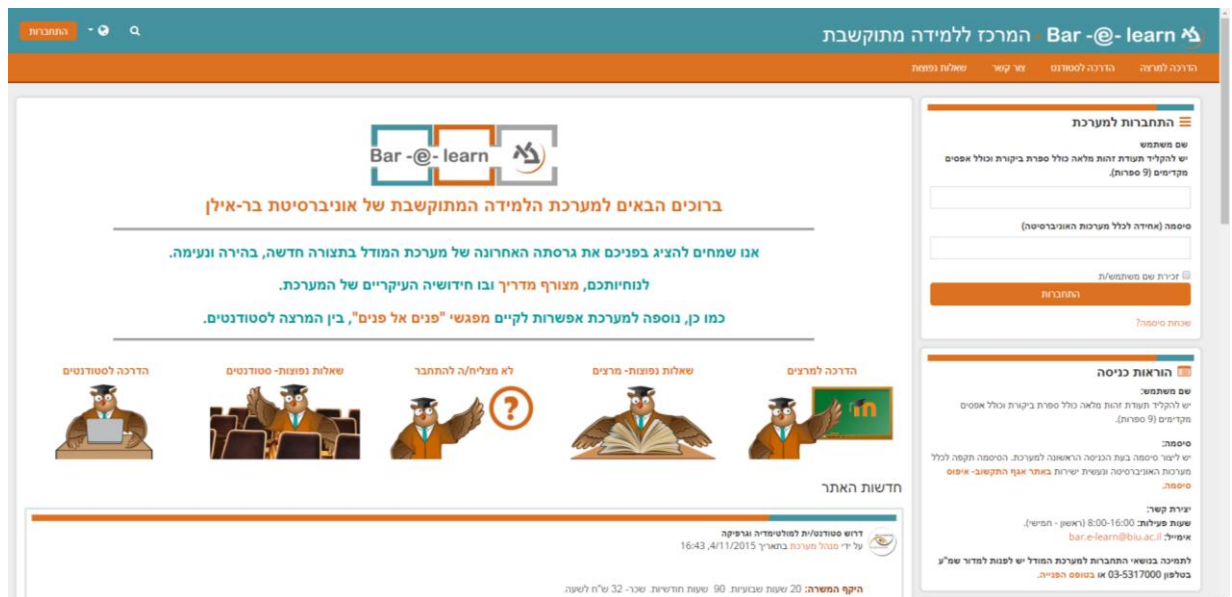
Bar -@- learn המרכז ללמידה מתוקשבת

התחברות

הדרכה למרצה | הדרכה לסטודנט | צור קשר | שאלות נפוצות

התחברות למערכת

שם משתמש
יש להקליד תעודת זהות מלאה כולל ספרת ביקורת וכולל אפסים מקדימים (9 ספרות).

סיסמה (אחידה לכלל מערכות האוניברסיטה)

זכירת שם משתמש/ת

התחברות

שכחת סיסמה?

הוראות כניסה

שם משתמש:
יש להקליד תעודת זהות מלאה כולל ספרת ביקורת וכולל אפסים מקדימים (9 ספרות).

סיסמה:
יש ליצור סיסמה בעת הכניסה הראשונה למערכת. הסיסמה תקפה לכלל מערכות האוניברסיטה ונעשית ישירות באתר אגף התקשוב- איפוס סיסמה.

יצירת קשר:
שעות פעילות: 8:00-16:00 (ראשון - חמישי).
אימייל: bar.e-learn@biu.ac.il

לתמיכה בנושאי התחברות למערכת המודל יש לפנות למדור שמ"ע בטלפון 03-5317000 או בטופס הפנייה.

Bar -@- learn

ברוכים הבאים למערכת הלמידה המתוקשבת של אוניברסיטת בר-אילן

אנו שמחים להציג בפניכם את גרסתה האחרונה של מערכת המודל בתצורה חדשה, בהירה ונעימה.

לנוחיותכם, מצורף מדריך ובו חידושיה העיקריים של המערכת.

כמו כן, נוספה למערכת אפשרות לקיים מפגשי "פנים אל פנים", בין המרצה לסטודנטים.

הדרכה למרצים | שאלות נפוצות- מרצים | לא מצליח/ה להתחבר | שאלות נפוצות- סטודנטים | הדרכה לסטודנטים

חדשות האתר

דרוש סטודנט/ית למולטימדיה וגרפיקה
על ידי מנהל מערכת בתאריך 4/11/2015, 16:43

היקף המשרה: 20 שעות שבועיות. 90 שעות חודשיות. שכר- 32 ש"ח לשעה.